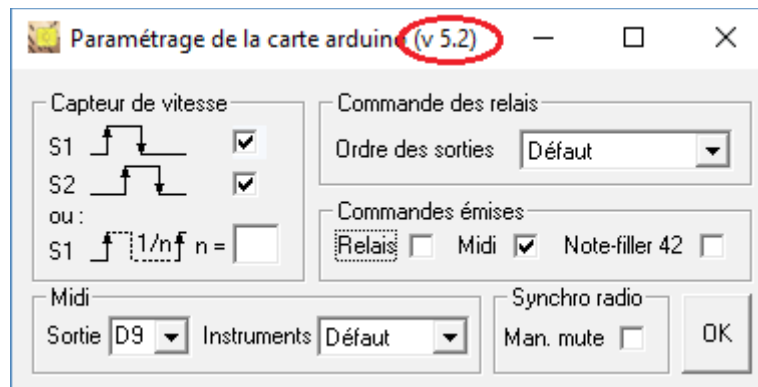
Paramétrage de la carte arduino (v 5.2)

Capteur de vitesse
S1
S2
ou :
S1 1/n n =

Commande des relais
Ordre des sorties Défaut

Commandes émises
Relais Midi Note-filler 42

Midi
Sortie D9 Instruments Défaut

Synchro radio
Man. mute

OK